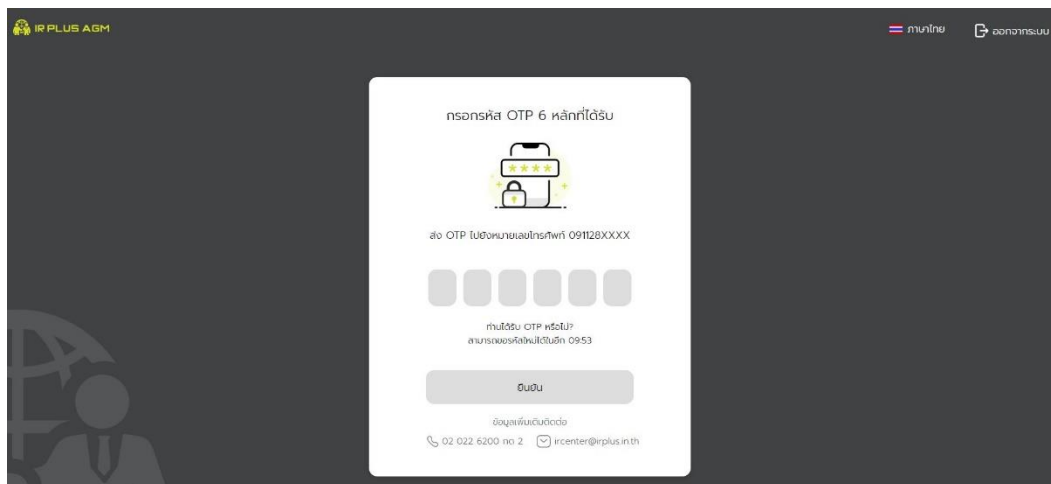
IR PLUS AGM

ภาษาไทย

ออกจากระบบ

กรอกรหัส OTP 6 หลักที่ได้รับ

ส่ง OTP ไปยังหมายเลขโทรศัพท์ 091128XXXX

ท่านได้รับ OTP หรือไม่?
สามารถขอรหัสใหม่ได้ในอีก 09:53

ยืนยัน

ข้อมูลเพิ่มเติมติดต่อ

02 022 6200 กด 2

ircenter@irplus.in.th